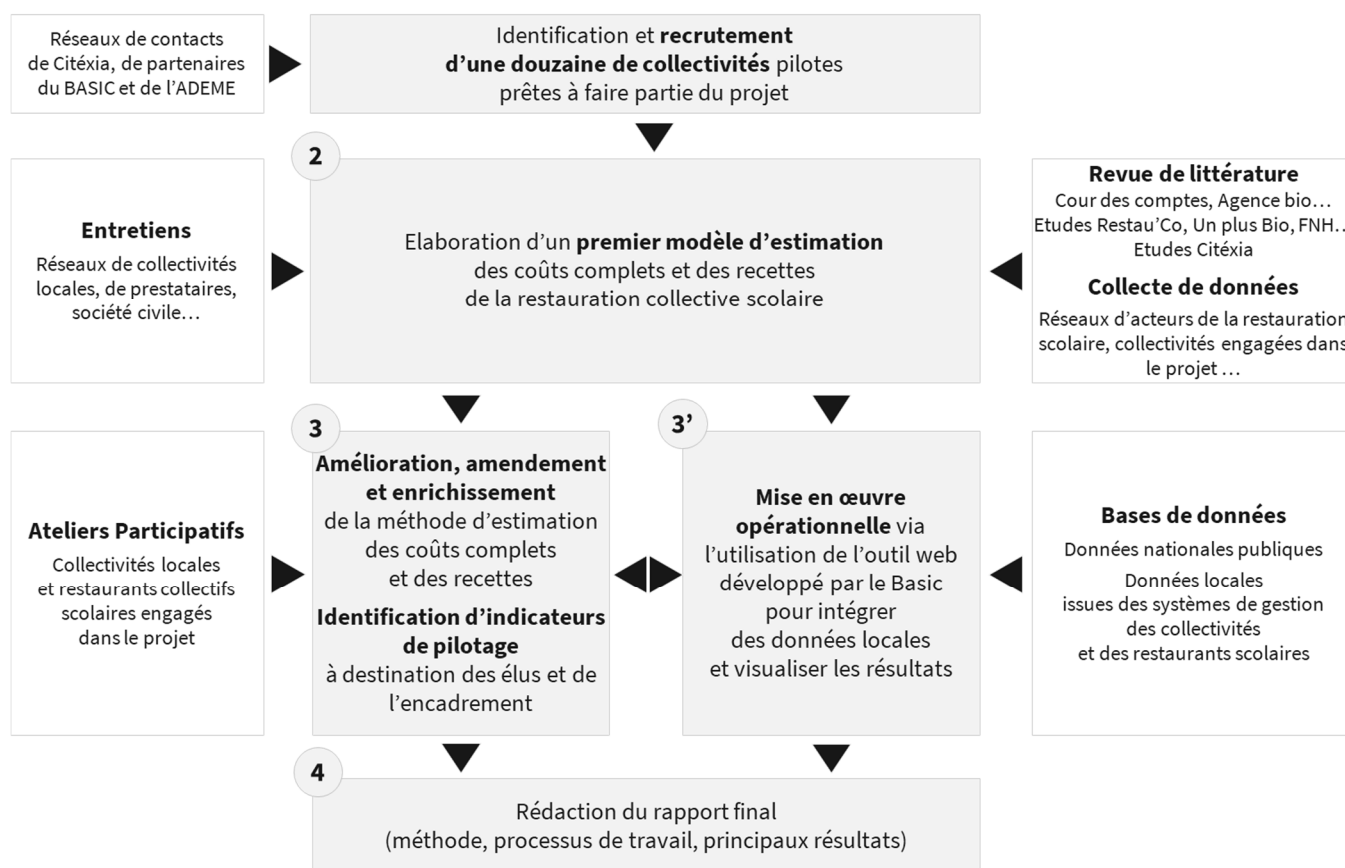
Réseaux de contacts de Citéxia, de partenaires du BASIC et de l'ADEME

Identification et **recrutement d'une douzaine de collectivités** pilotes prêtes à faire partie du projet

2

**Entretiens**

Réseaux de collectivités locales, de prestataires, société civile…

Elaboration d'un **premier modèle d'estimation** des coûts complets et des recettes de la restauration collective scolaire

**Revue de littérature**

Cour des comptes, Agence bio… Etudes Restau'Co, Un plus Bio, FNH… Etudes Citéxia

**Collecte de données**

Réseaux d'acteurs de la restauration scolaire, collectivités engagées dans le projet …

3

**Ateliers Participatifs**

Collectivités locales et restaurants collectifs scolaires engagés dans le projet

**Amélioration, amendement et enrichissement** de la méthode d'estimation des coûts complets et des recettes

**Identification d'indicateurs de pilotage** à destination des élus et de l'encadrement

3'

**Mise en œuvre opérationnelle** via l'utilisation de l'outil web développé par le Basic pour intégrer des données locales et visualiser les résultats

**Bases de données**

Données nationales publiques

Données locales issues des systèmes de gestion des collectivités et des restaurants scolaires

4

Rédaction du rapport final (méthode, processus de travail, principaux résultats)